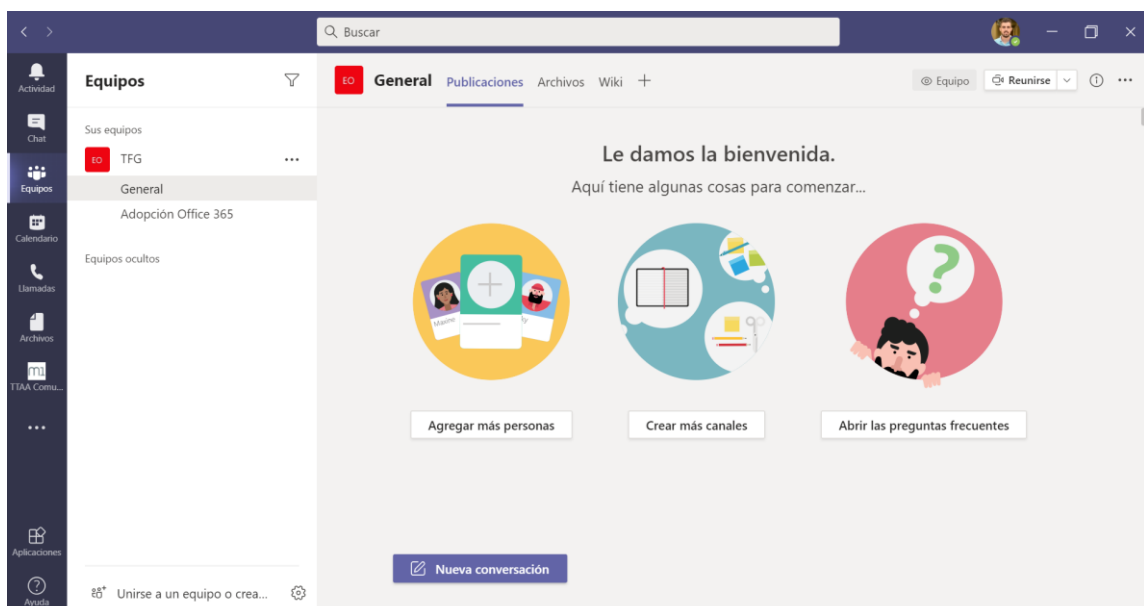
< >

Buscar

Actividad

Chat

Equipos

Calendario

Llamadas

Archivos

TTAA Comu...

...

Aplicaciones

Ayuda

Equipos

Sus equipos

EO TFG ...

General

Adopción Office 365

Equipos ocultos

Unirse a un equipo o crea...

EO General Publicaciones Archivos Wiki +

Equipo Reunirse

Le damos la bienvenida.

Aquí tiene algunas cosas para comenzar...

Agregar más personas

Crear más canales

Abrir las preguntas frecuentes

Nueva conversación